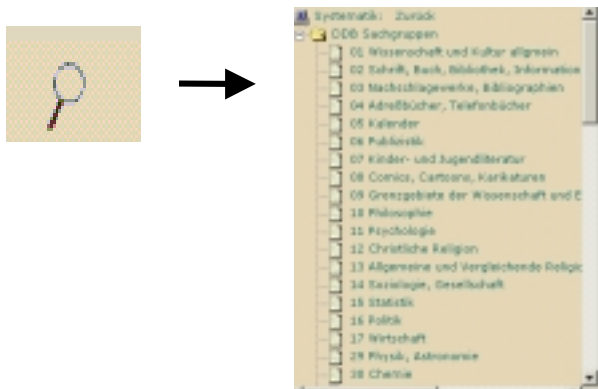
Systematik: Zurück
DDB Sachgruppen
01 Wissenschaft und Kultur allgemein
02 Schrift, Buch, Bibliothek, Information
03 Nachschlagewerke, Bibliographien
04 Adreßbücher, Telefonbücher
05 Kalender
06 Publizistik
07 Kinder- und Jugendliteratur
08 Comics, Cartoons, Karikaturen
09 Grenzgebiete der Wissenschaft und E
10 Philosophie
11 Psychologie
12 Christliche Religion
13 Allgemeine und Vergleichende Religio
14 Soziologie, Gesellschaft
15 Statistik
16 Politik
17 Wirtschaft
29 Physik, Astronomie
30 Chemie